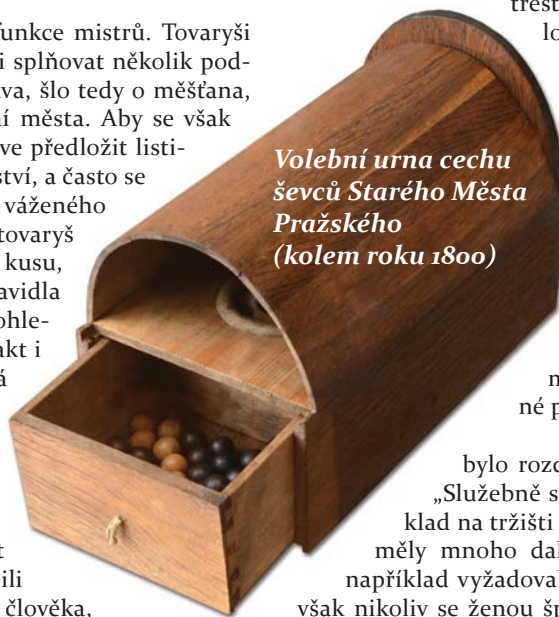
funkce mistrů. Tovaryši i splňovat několik podva, šlo tedy o měšťana, í města. Aby se však ve předložit lististví, a často se váženého tovaryš kusu, avidla ohleakt i á

t ili člověka,

trest lo

Volební urna cechu ševců Starého Města Pražského (kolem roku 1800)

m né p

bylo rozo „Služebně s klad na tržišti měly mnoho dal například vyžadoval však nikoliv se ženou šp